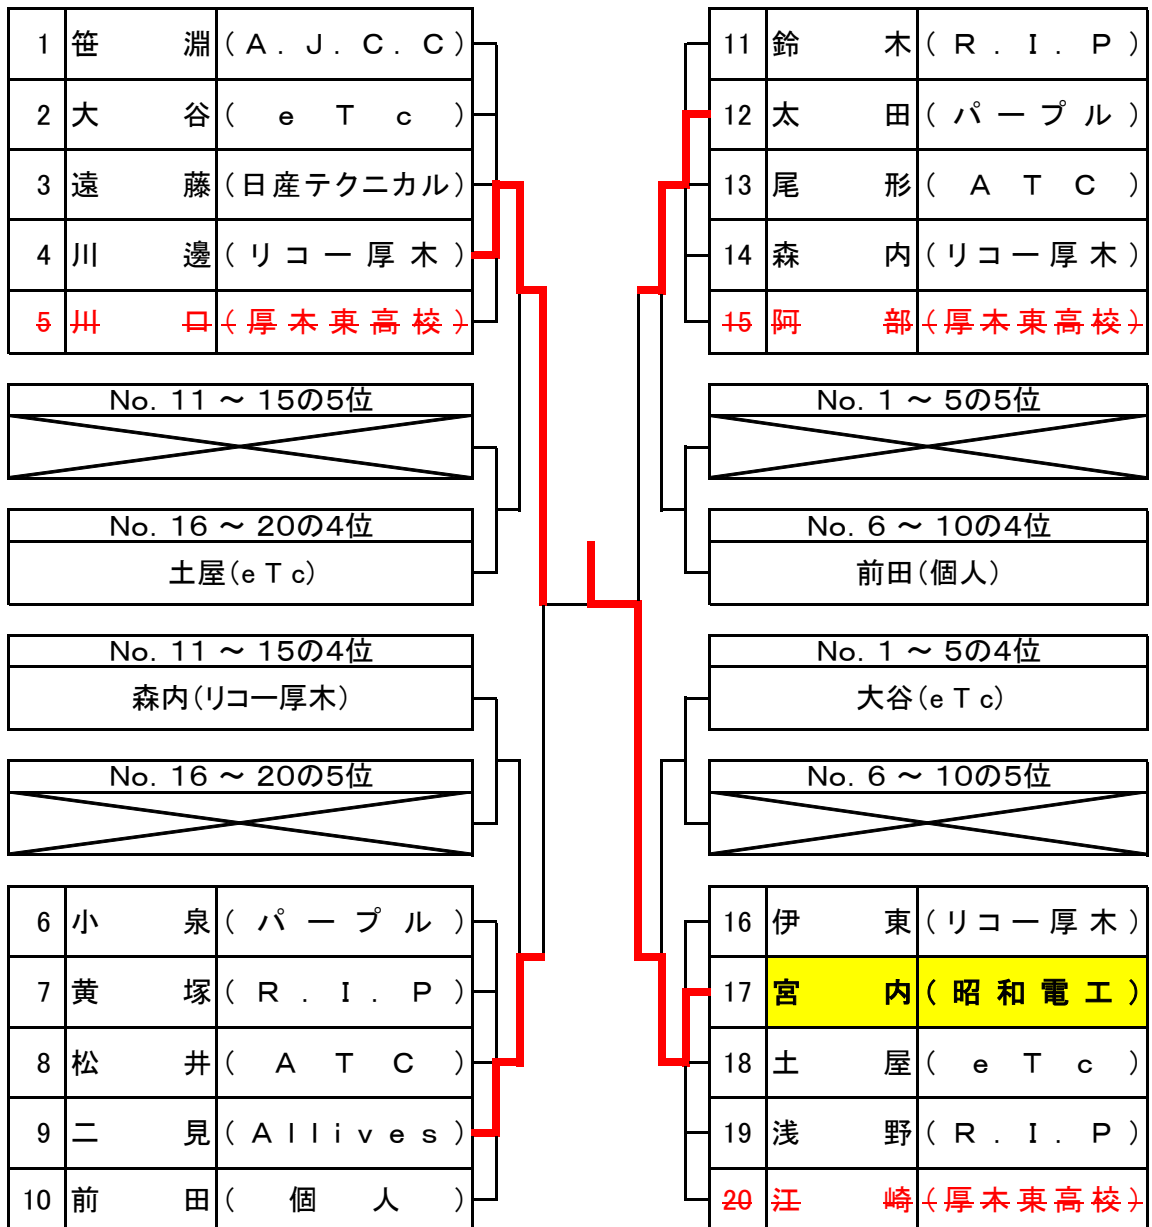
| 1 | 笹　淵 | （Ａ．Ｊ．Ｃ．Ｃ） |
|---|---|---|
| 2 | 大　谷 | （ｅＴｃ） |
| 3 | 遠　藤 | （日産テクニカル） |
| 4 | 川　邊 | （リコー厚木） |
| 5 | 川　口 | （厚木東高校） |

No. 11 ～ 15の5位

No. 16 ～ 20の4位
土屋（eＴc）

No. 11 ～ 15の4位
森内（リコー厚木）

No. 16 ～ 20の5位

| 6 | 小　泉 | （パープル） |
|---|---|---|
| 7 | 黄　塚 | （Ｒ．Ｉ．Ｐ） |
| 8 | 松　井 | （ＡＴＣ） |
| 9 | 二　見 | （Ａｌｌｉｖｅｓ） |
| 10 | 前　田 | （個　人） |

| 11 | 鈴　木 | （Ｒ．Ｉ．Ｐ） |
|---|---|---|
| 12 | 太　田 | （パープル） |
| 13 | 尾　形 | （ＡＴＣ） |
| 14 | 森　内 | （リコー厚木） |
| 15 | 阿　部 | （厚木東高校） |

No. 1 ～ 5の5位

No. 6 ～ 10の4位
前田（個人）

No. 1 ～ 5の4位
大谷（eＴc）

No. 6 ～ 10の5位

| 16 | 伊　東 | （リコー厚木） |
|---|---|---|
| 17 | 宮　内 | （昭和電工） |
| 18 | 土　屋 | （ｅＴｃ） |
| 19 | 浅　野 | （Ｒ．Ｉ．Ｐ） |
| 20 | 江　崎 | （厚木東高校） |